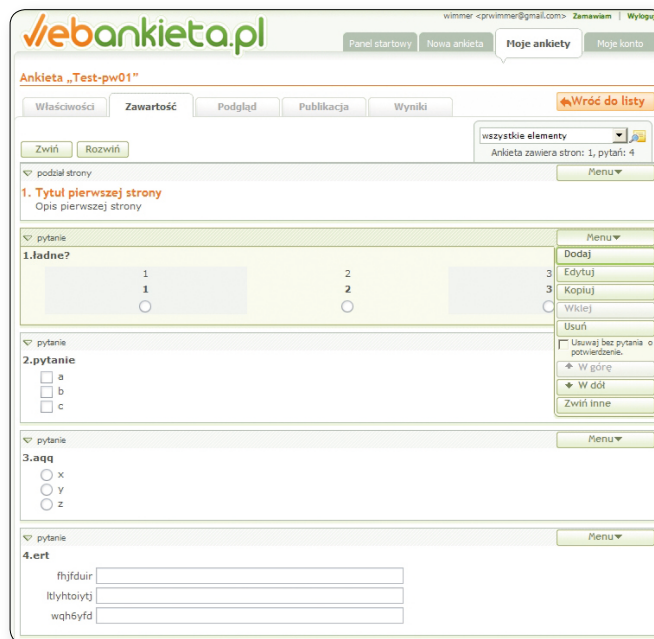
webankieta.pl

wimmer <prwimmer@gmail.com> Zamawiam | Wylogu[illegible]

Panel startowy | Nowa ankieta | Moje ankiety | Moje konto

Ankieta „Test-pw01"

Właściwości | Zawartość | Podgląd | Publikacja | Wyniki

Wróć do listy

Zwiń | Rozwiń

wszystkie elementy

Ankieta zawiera stron: 1, pytań: 4

podział strony

Menu

1. Tytuł pierwszej strony
Opis pierwszej strony

pytanie

Menu

1.ładne?

| 1 | 2 | 3 |
|---|---|---|
| 1 | 2 | 3 |

Dodaj
Edytuj
Kopiuj
Wklej
Usuń
Usuwaj bez pytania o potwierdzenie.
W górę
W dół
Zwiń inne

pytanie

2.pytanie
a
b
c

pytanie

Menu

3.aqq
x
y
z

pytanie

Menu

4.ert
fhjfduir
ltlyhtoiytj
wqh6yfd